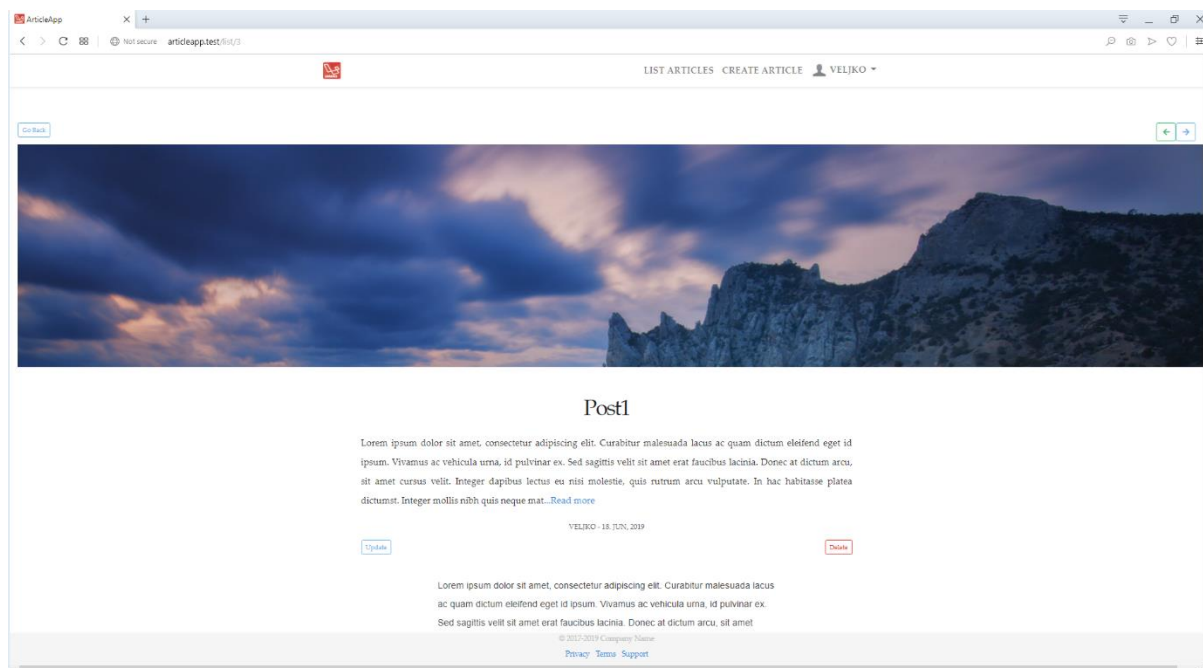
ArticleApp × +

Not secure articleapp.test/list/3

LIST ARTICLES CREATE ARTICLE VELJKO ▾

Go Back

← →

Post1

Lorem ipsum dolor sit amet, consectetur adipiscing elit. Curabitur malesuada lacus ac quam dictum eleifend eget id ipsum. Vivamus ac vehicula urna, id pulvinar ex. Sed sagittis velit sit amet erat faucibus lacinia. Donec at dictum arcu, sit amet cursus velit. Integer dapibus lectus eu nisi molestie, quis rutrum arcu vulputate. In hac habitasse platea dictumst. Integer mollis nibh quis neque mat...Read more

VELJKO - 18. JUN, 2019

Update

Delete

Lorem ipsum dolor sit amet, consectetur adipiscing elit. Curabitur malesuada lacus ac quam dictum eleifend eget id ipsum. Vivamus ac vehicula urna, id pulvinar ex. Sed sagittis velit sit amet erat faucibus lacinia. Donec at dictum arcu, sit amet

© 2017-2019 Company Name

Privacy Terms Support